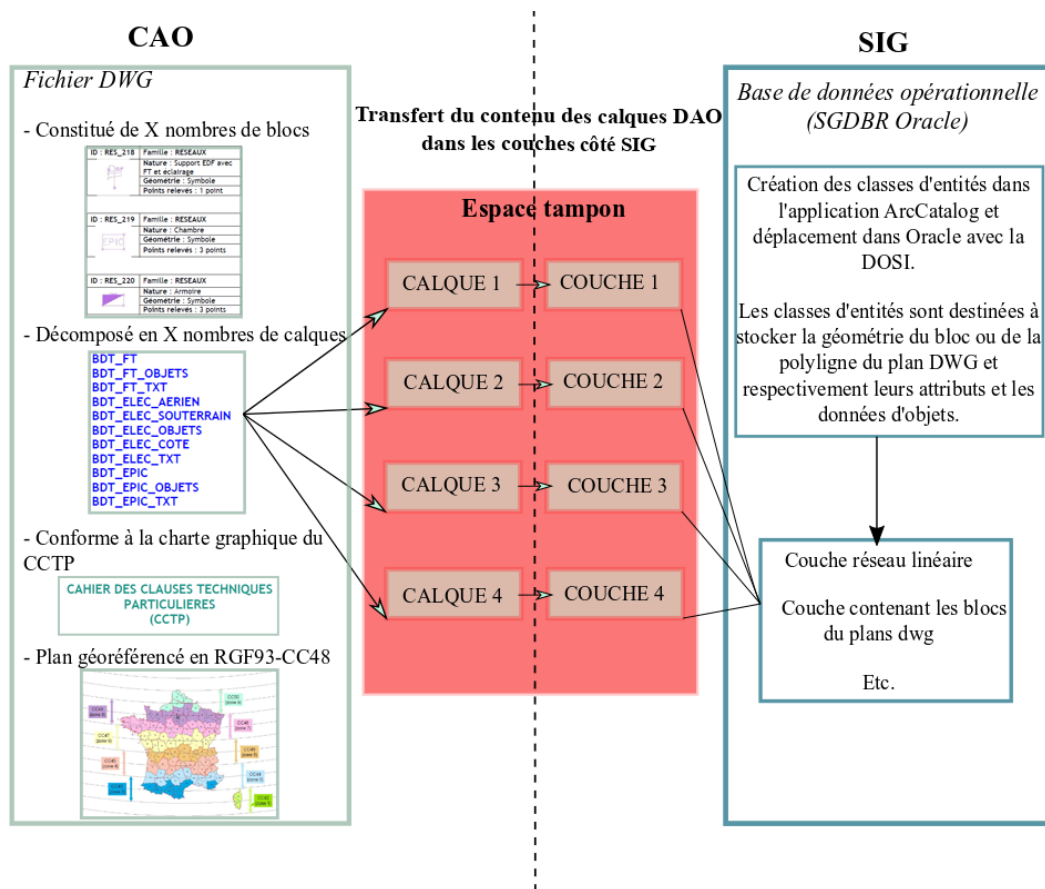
CAO

Fichier DWG

- Constitué de X nombres de blocs

| ID : RES_218 | Famille : RESEAUX |
|---|---|
| | Nature : Support EDF avec FT et éclairage |
| | Géométrie : Symbole |
| | Points relevés : 1 point |

| ID : RES_219 | Famille : RESEAUX |
|---|---|
| EPIC | Nature : Chambre |
| | Géométrie : Symbole |
| | Points relevés : 3 points |

| ID : RES_220 | Famille : RESEAUX |
|---|---|
| | Nature : Armoire |
| | Géométrie : Symbole |
| | Points relevés : 3 points |

- Décomposé en X nombres de calques

BDT_FT
BDT_FT_OBJETS
BDT_FT_TXT
BDT_ELEC_AERIEN
BDT_ELEC_SOUTERRAIN
BDT_ELEC_OBJETS
BDT_ELEC_COTE
BDT_ELEC_TXT
BDT_EPIC
BDT_EPIC_OBJETS
BDT_EPIC_TXT

- Conforme à la charte graphique du CCTP

CAHIER DES CLAUSES TECHNIQUES PARTICULIERES (CCTP)

- Plan géoréférencé en RGF93-CC48

CC42 (zone 1)
CC43 (zone 2)
CC44 (zone 3)
CC45 (zone 4)
CC46 (zone 5)
CC47 (zone 6)
CC48 (zone 7)
CC49 (zone 8)
CC50 (zone 9)

Transfert du contenu des calques DAO dans les couches côté SIG

Espace tampon

CALQUE 1
COUCHE 1
CALQUE 2
COUCHE 2
CALQUE 3
COUCHE 3
CALQUE 4
COUCHE 4

SIG

Base de données opérationnelle (SGDBR Oracle)

Création des classes d'entités dans l'application ArcCatalog et déplacement dans Oracle avec la DOSI.

Les classes d'entités sont destinées à stocker la géométrie du bloc ou de la polyligne du plan DWG et respectivement leurs attributs et les données d'objets.

Couche réseau linéaire

Couche contenant les blocs du plans dwg

Etc.